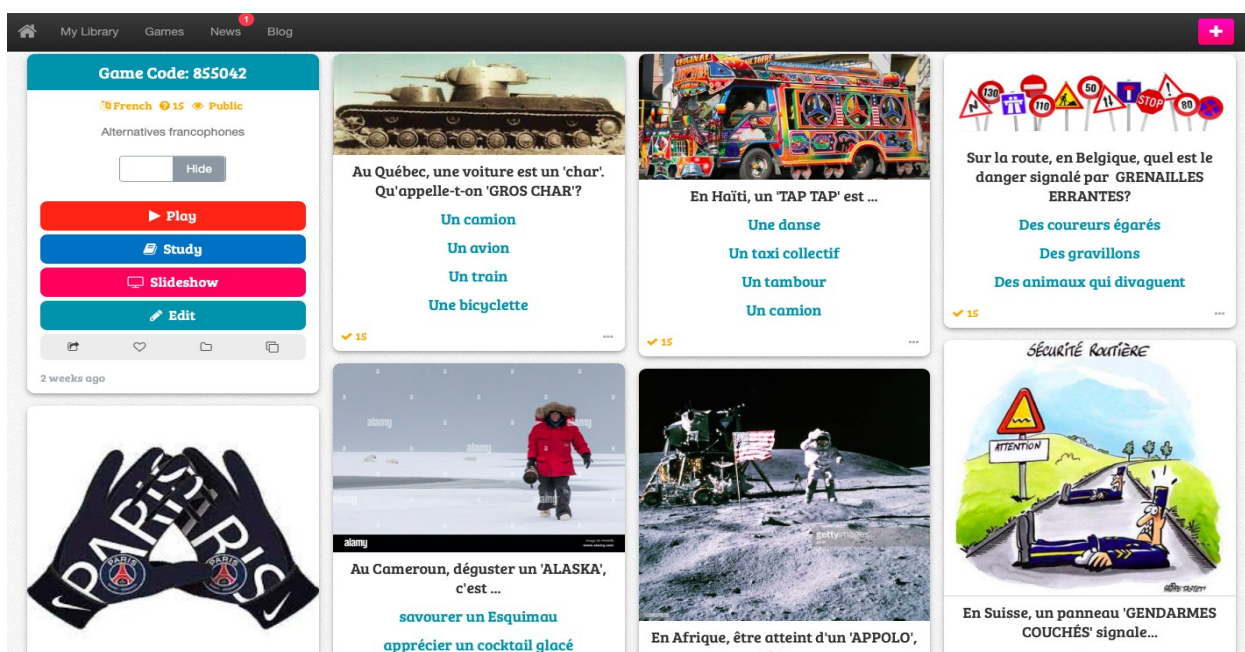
My Library Games News 1 Blog

+

Game Code: 855042

French 15 Public

Alternatives francophones

Hide

Play

Study

Slideshow

Edit

2 weeks ago

PARIS PARIS

Au Québec, une voiture est un 'char'. Qu'appelle-t-on 'GROS CHAR'?

Un camion

Un avion

Un train

Une bicyclette

15

alamy

Au Cameroun, déguster un 'ALASKA', c'est ...

savourer un Esquimau

apprécier un cocktail glacé

En Haïti, un 'TAP TAP' est ...

Une danse

Un taxi collectif

Un tambour

Un camion

15

gettyimages

En Afrique, être atteint d'un 'APPOLO',

Sur la route, en Belgique, quel est le danger signalé par GRENAILLES ERRANTES?

Des coureurs égarés

Des gravillons

Des animaux qui divaguent

15

SÉCURITÉ ROUTIÈRE

ATTENTION

En Suisse, un panneau 'GENDARMES COUCHÉS' signale...